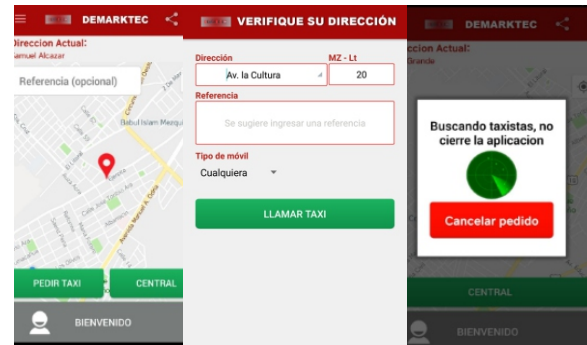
DEMARKTEC

Direccion Actual:
Samuel Alcazar

Referencia (opcional)

Babul Islam Mezqui

PEDIR TAXI

CENTRAL

BIENVENIDO

VERIFIQUE SU DIRECCIÓN

Dirección

MZ - Lt

Av. la Cultura

20

Referencia

Se sugiere ingresar una referencia

Tipo de móvil

Cualquiera

LLAMAR TAXI

DEMARKTEC

ccion Actual:
Grande

Buscando taxistas, no cierre la aplicacion

Cancelar pedido

CENTRAL

BIENVENIDO